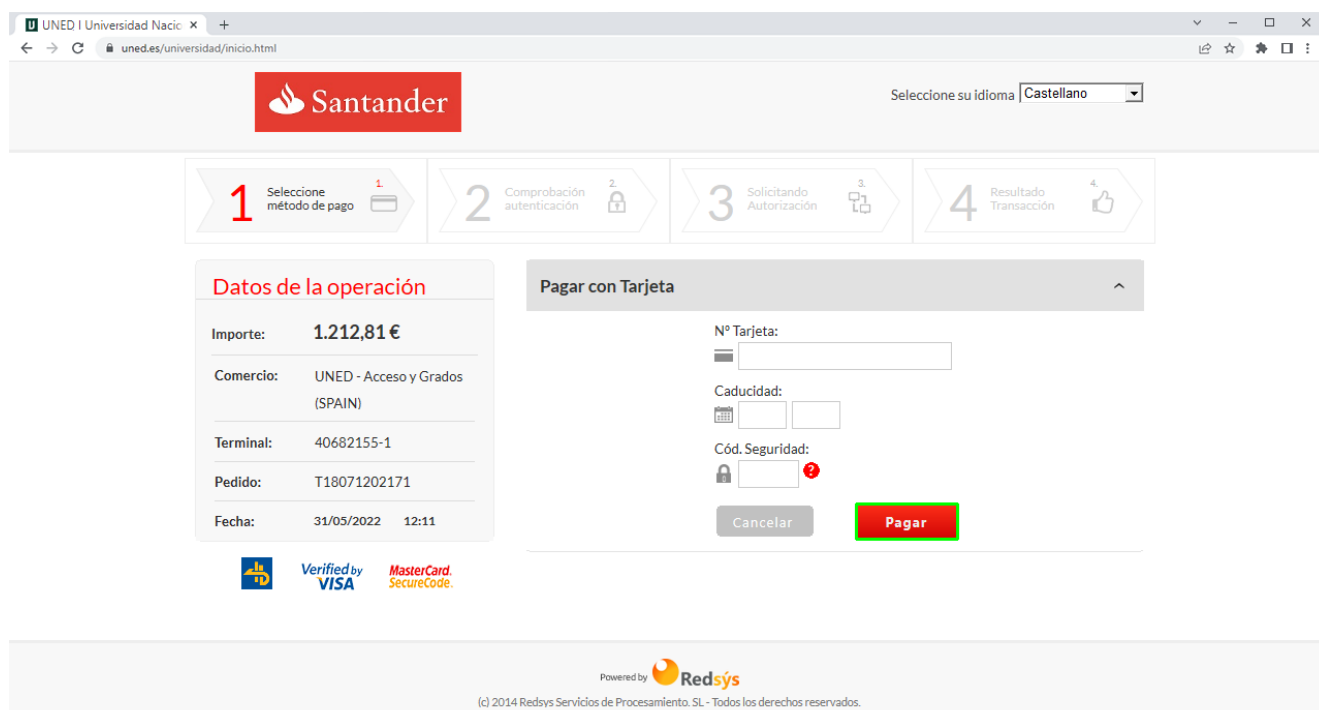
UNED I Universidad Nacio ×
+
uned.es/universidad/inicio.html

Santander

Seleccione su idioma Castellano

1 Seleccione método de pago 1.
2 Comprobación autenticación 2.
3 Solicitando Autorización 3.
4 Resultado Transacción 4.

Datos de la operación

| Importe: | 1.212,81 € |
|---|---|
| Comercio: | UNED - Acceso y Grados (SPAIN) |
| Terminal: | 40682155-1 |
| Pedido: | T18071202171 |
| Fecha: | 31/05/2022 12:11 |

Verified by VISA
MasterCard. SecureCode.

Pagar con Tarjeta

Nº Tarjeta:
Caducidad:
Cód. Seguridad:

Cancelar
Pagar

Powered by Redsys
(c) 2014 Redsys Servicios de Procesamiento. SL - Todos los derechos reservados.